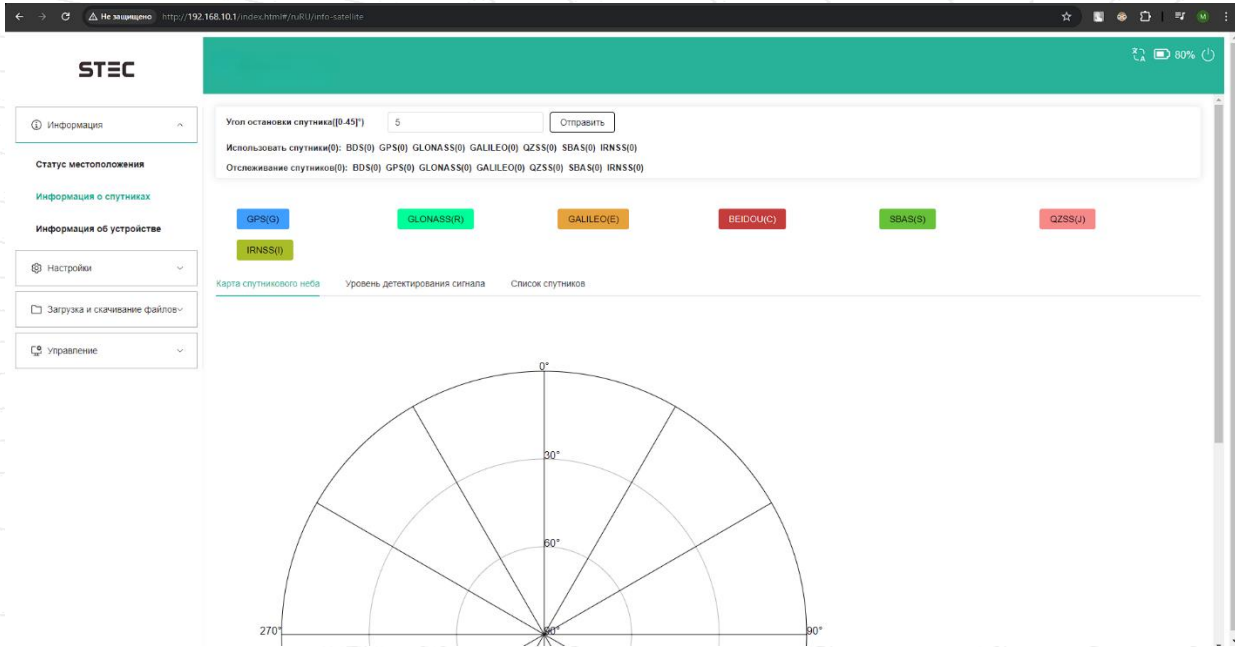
Не защищено http://192.168.10.1/index.html#/ruRU/info-satellite

STEC

80%

Информация

Статус местоположения

Информация о спутниках

Информация об устройстве

Настройки

Загрузка и скачивание файлов

Управление

Угол остановки спутника([0-45]°) 5 Отправить

Использовать спутники(0): BDS(0) GPS(0) GLONASS(0) GALILEO(0) QZSS(0) SBAS(0) IRNSS(0)

Отслеживание спутников(0): BDS(0) GPS(0) GLONASS(0) GALILEO(0) QZSS(0) SBAS(0) IRNSS(0)

GPS(G) GLONASS(R) GALILEO(E) BEIDOU(C) SBAS(S) QZSS(J) IRNSS(I)

Карта спутникового неба Уровень детектирования сигнала Список спутников

0°

30°

60°

90°

270°

90°